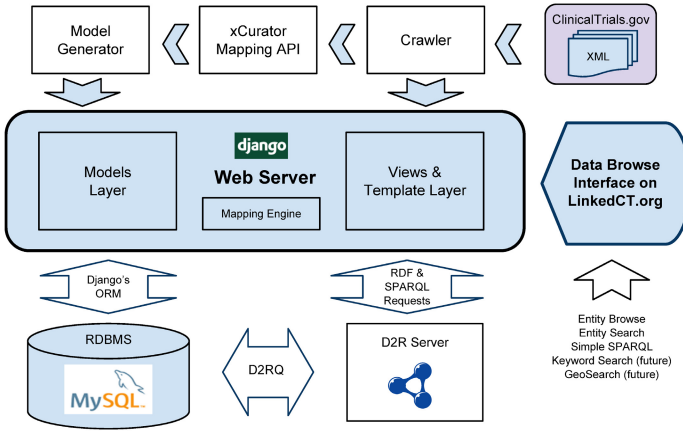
Model Generator

xCurator Mapping API

Crawler

ClinicalTrials.gov

XML

Models Layer

django

Web Server

Mapping Engine

Views & Template Layer

Data Browse Interface on LinkedCT.org

Django's ORM

RDF & SPARQL Requests

RDBMS

MySQL

D2RQ

D2R Server

Entity Browse
Entity Search
Simple SPARQL
Keyword Search (future)
GeoSearch (future)